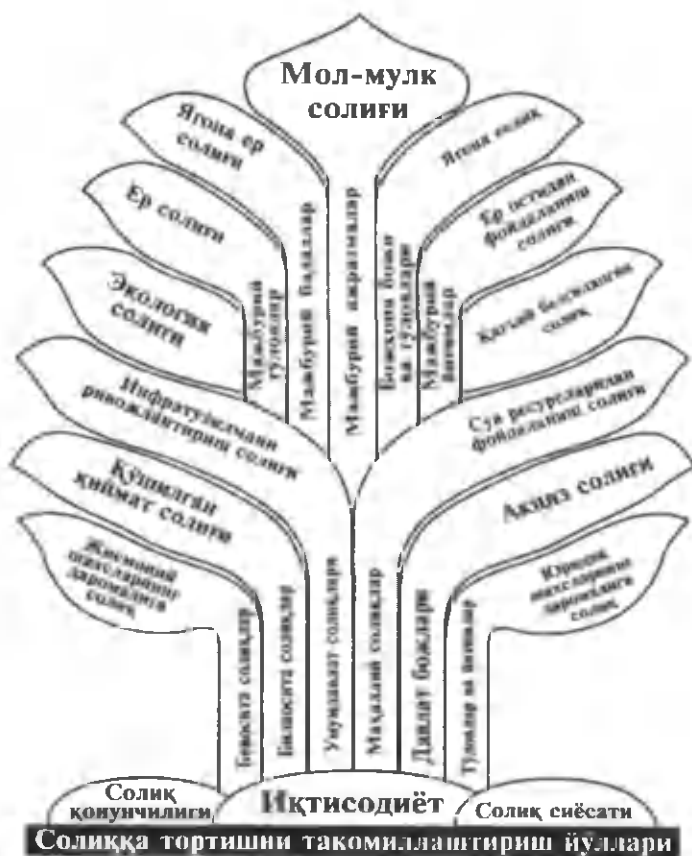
Мол-мулк солиғи

Ягона ер солиғи

Ягона солиқ

Ер солиғи

Ер остидан фойдаланиш солиғи

Экология солиғи

Қатъий белгиланган солиқ

Инфратузилмани ривожлантириш солиғи

Сув ресурсларидан фойдаланиш солиғи

Қўшилган қиймат солиғи

Акциз солиғи

Жисмоний шахсларнинг даромадига солиқ

Юридик шахсларнинг даромадига солиқ

Мажбурий тўловлар

Мажбурий бадаллар

Мажбурий ажратмалар

Божхона божи ва тўловлари

Мажбурий йиғимлар

Бевосита солиқлар

Билвосита солиқлар

Умумдавлат солиқлари

Маҳаллий солиқлар

Давлат божлари

Тўловлар ва йиғимлар

Солиқ қонунчилиги

Иқтисодиёт

Солиқ сиёсати

Солиққа тортишни такомиллаштириш йўллари